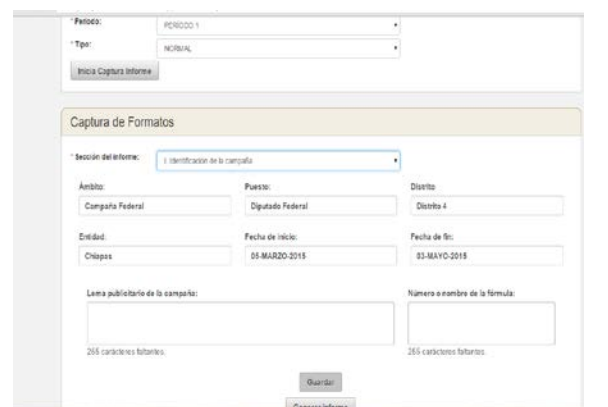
* Periodo: PERIODO 1
* Tipo: NORMAL
Inicia Captura Informe

Captura de Formatos

* Sección del informe: I. Identificación de la campaña

Ámbito: Campaña Federal
Puesto: Diputado Federal
Distrito: Distrito 4

Entidad: Chiapas
Fecha de inicio: 05-MARZO-2015
Fecha de fin: 03-MAYO-2015

Lema publicitario de la campaña:
265 caracteres faltantes.

Número o nombre de la fórmula:
265 caracteres faltantes.

Guardar
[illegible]